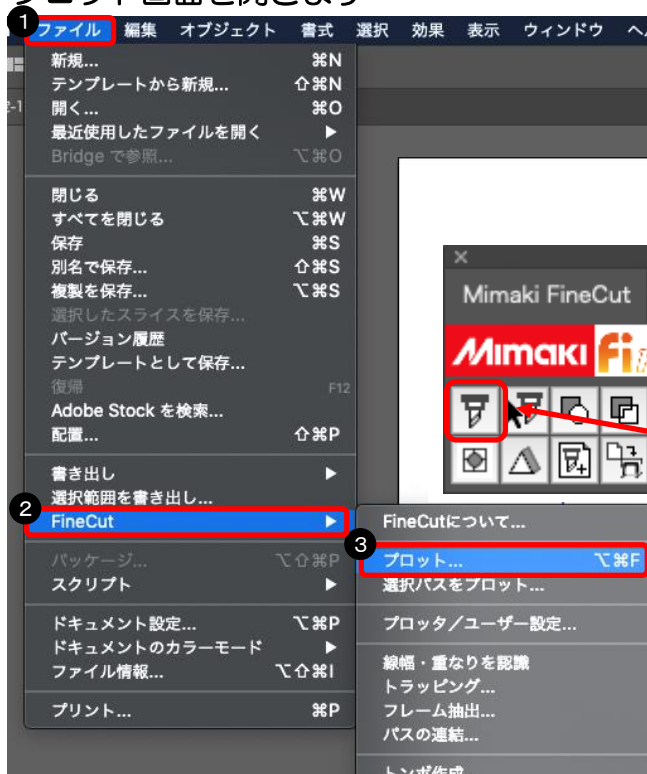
1 ファイル 編集 オブジェクト 書式 選択 効果 表示 ウィンドウ

新規... ⌘N
テンプレートから新規... ⇧⌘N
開く... ⌘O
最近使用したファイルを開く ▶
Bridge で参照... ⌥⌘O

閉じる ⌘W
すべてを閉じる ⌥⌘W
保存 ⌘S
別名で保存... ⇧⌘S
複製を保存... ⌥⌘S
選択したスライスを保存...
バージョン履歴
テンプレートとして保存...
復帰 F12
Adobe Stock を検索...
配置... ⇧⌘P

書き出し ▶
選択範囲を書き出し...
2 FineCut ▶

パッケージ... ⌥⇧⌘P
スクリプト ▶

ドキュメント設定... ⌥⌘P
ドキュメントのカラーモード ▶
ファイル情報... ⌥⇧⌘I

プリント... ⌘P

Mimaki FineCut
MIMAKI Fi

FineCutについて...
3 プロット... ⌥⌘F
選択パスをプロット...
プロッタ／ユーザー設定...
線幅・重なりを認識
トラッピング...
フレーム抽出...
パスの連結...
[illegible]